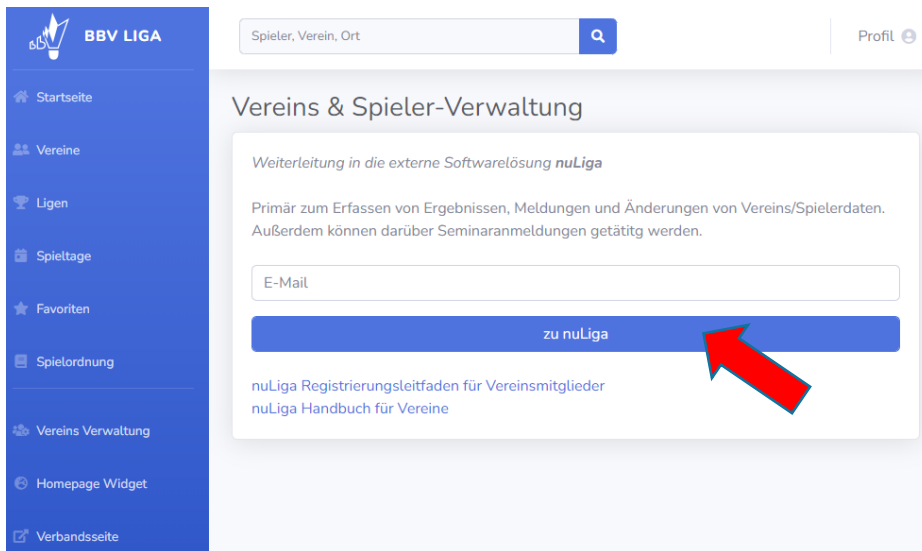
BBV LIGA

Startseite

Vereine

Ligen

Spieltage

Favoriten

Spielordnung

Vereins Verwaltung

Homepage Widget

Verbandsseite

Spieler, Verein, Ort

Profil

Vereins & Spieler-Verwaltung

Weiterleitung in die externe Softwarelösung **nuLiga**

Primär zum Erfassen von Ergebnissen, Meldungen und Änderungen von Vereins/Spielerdaten. Außerdem können darüber Seminaranmeldungen getätigt werden.

E-Mail

zu nuLiga

nuLiga Registrierungsleitfaden für Vereinsmitglieder
nuLiga Handbuch für Vereine